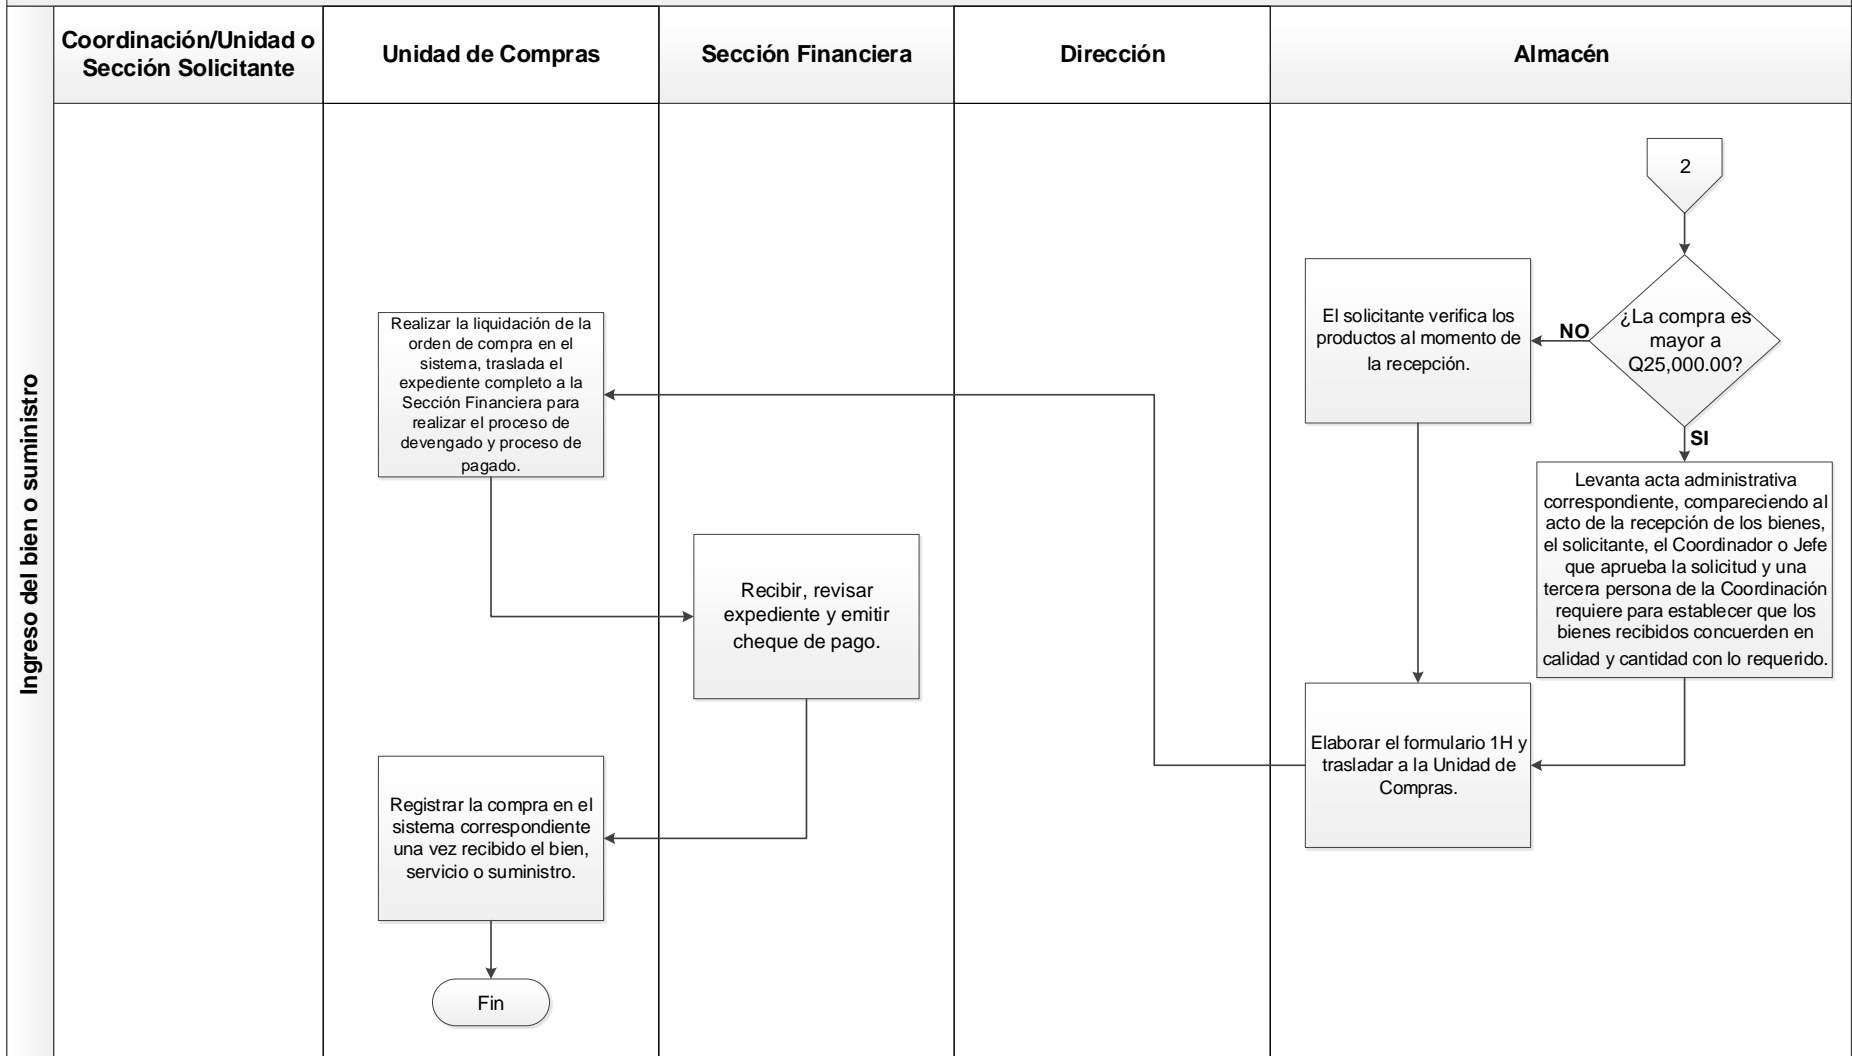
Ingreso del bien o suministro

Coordinación/Unidad o Sección Solicitante

Unidad de Compras

Sección Financiera

Dirección

Almacén

2

¿La compra es mayor a Q25,000.00?

NO

SI

El solicitante verifica los productos al momento de la recepción.

Levanta acta administrativa correspondiente, compareciendo al acto de la recepción de los bienes, el solicitante, el Coordinador o Jefe que aprueba la solicitud y una tercera persona de la Coordinación requiere para establecer que los bienes recibidos concuerden en calidad y cantidad con lo requerido.

Elaborar el formulario 1H y trasladar a la Unidad de Compras.

Realizar la liquidación de la orden de compra en el sistema, traslada el expediente completo a la Sección Financiera para realizar el proceso de devengado y proceso de pagado.

Recibir, revisar expediente y emitir cheque de pago.

Registrar la compra en el sistema correspondiente una vez recibido el bien, servicio o suministro.

Fin